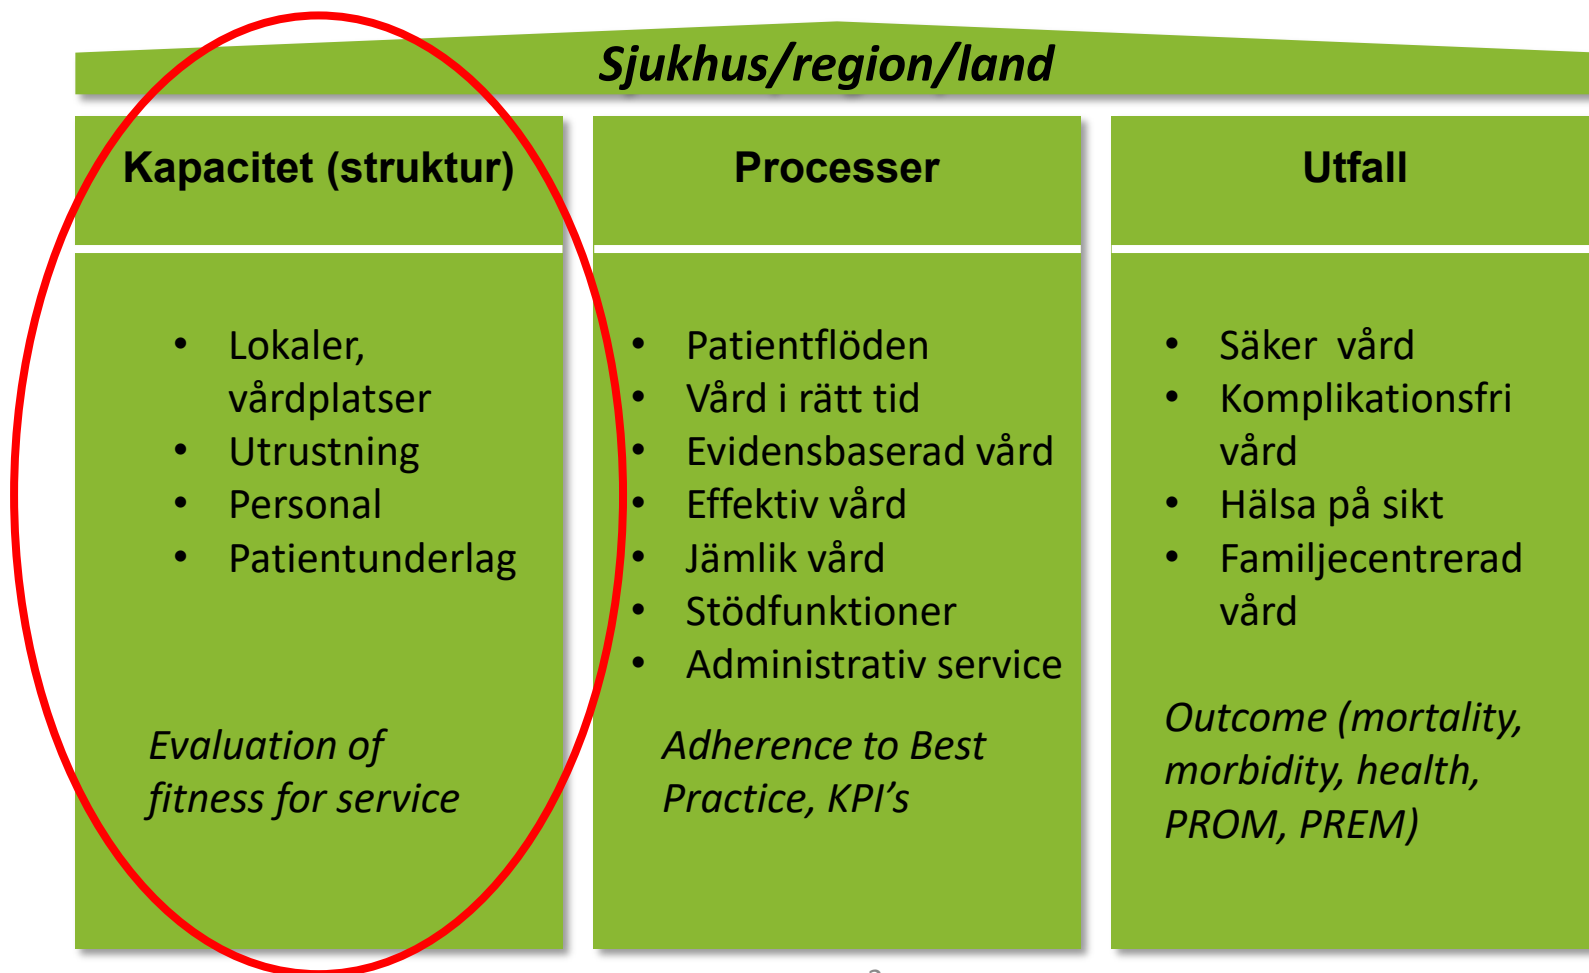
Sjukhus/region/land

Kapacitet (struktur)

- Lokaler, vårdplatser
- Utrustning
- Personal
- Patientunderlag

Evaluation of fitness for service

Processer

- Patientflöden
- Vård i rätt tid
- Evidensbaserad vård
- Effektiv vård
- Jämlik vård
- Stödfunktioner
- Administrativ service

Adherence to Best Practice, KPI's

Utfall

- Säker vård
- Komplikationsfri vård
- Hälsa på sikt
- Familjecentrerad vård

Outcome (mortality, morbidity, health, PROM, PREM)